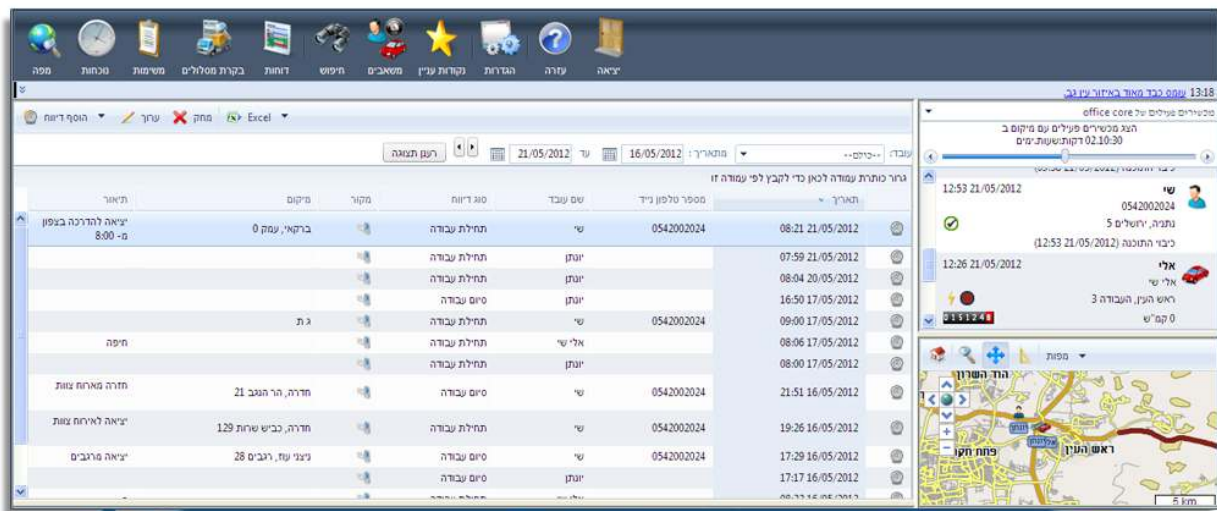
מפה נוכחות משימות בקרת מסלולים דוחות חיפוש משאבים נקודות עניין הגדרות עזרה יציאה

13:18 עומס כבד מאוד באיזור עין גב

מכשירים פעילים של office core
הצג מכשירים פעילים עם מיקום ב
02:10:30 דקות:שעות:ימים

12:53 21/05/2012
שי
0542002024
נתניה, ירושלים 5
כיבוי התוכנה (12:53 21/05/2012)

12:26 21/05/2012
אלי
אלי שי
ראש העין, העבודה 3
0 קמ"ש
0151248

מפות

הוד השרון
פתח תקוה
ראש העין
5 km

הוסף דיווח | ערוך | מחק | Excel

עובד: --כולם-- | מתאריך: 16/05/2012 | עד 21/05/2012 | רענן תצוגה

גרור כותרת עמודה לכאן כדי לקבץ לפי עמודה זו

| | תאריך | מספר טלפון נייד | שם עובד | סוג דיווח | מקור | מיקום | תיאור |
|---|---|---|---|---|---|---|---|
| | 08:21 21/05/2012 | 0542002024 | שי | תחילת עבודה | | ברקאי, עמק 0 | יציאה להדרכה בצפון מ- 8:00 |
| | 07:59 21/05/2012 | | יונתן | תחילת עבודה | | | |
| | 08:04 20/05/2012 | | יונתן | תחילת עבודה | | | |
| | 16:50 17/05/2012 | | יונתן | סיום עבודה | | | |
| | 09:00 17/05/2012 | 0542002024 | שי | תחילת עבודה | | ג ת | |
| | 08:06 17/05/2012 | | אלי שי | תחילת עבודה | | | חיפה |
| | 08:00 17/05/2012 | | יונתן | תחילת עבודה | | | |
| | 21:51 16/05/2012 | 0542002024 | שי | סיום עבודה | | חדרה, הר הנגב 21 | חזרה מארוח צוות |
| | 19:26 16/05/2012 | 0542002024 | שי | תחילת עבודה | | חדרה, כביש שרות 129 | יציאה לאירוח צוות |
| | 17:29 16/05/2012 | 0542002024 | שי | סיום עבודה | | ניצני עוז, רגבים 28 | יציאה מרגבים |
| | 17:17 16/05/2012 | | יונתן | סיום עבודה | | | |